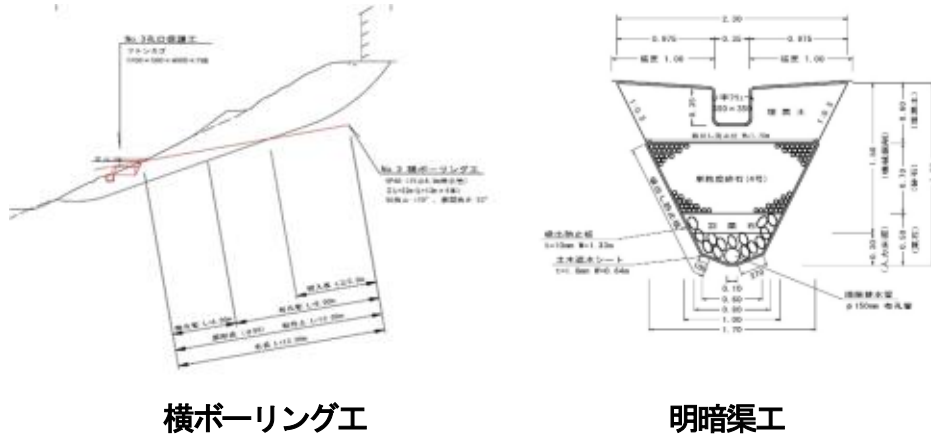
No.3孔口保護工

No.3 横ボーリング工

横ボーリング工

2.30

0.975

0.35

0.975

1.00

1.00

0.20

埋戻土

新設L型溝 W=1.50m

単粒度砕石(4号)

1.50

0.10

流出防止板 t=10mm W=1.33m

土木用防水シート

0.10

0.50

0.80

1.00

1.70

硬質排水管 φ150mm 有孔管

明暗渠工